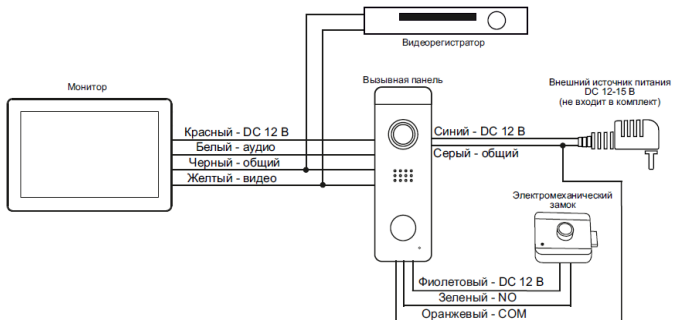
Видеорегистратор

Монитор

Вызывная панель

Внешний источник питания DC 12-15 В (не входит в комплект)

Красный - DC 12 В
Белый - аудио
Черный - общий
Желтый - видео

Синий - DC 12 В
Серый - общий

Электромеханический замок

Фиолетовый - DC 12 В
Зеленый - NO
Оранжевый - COM